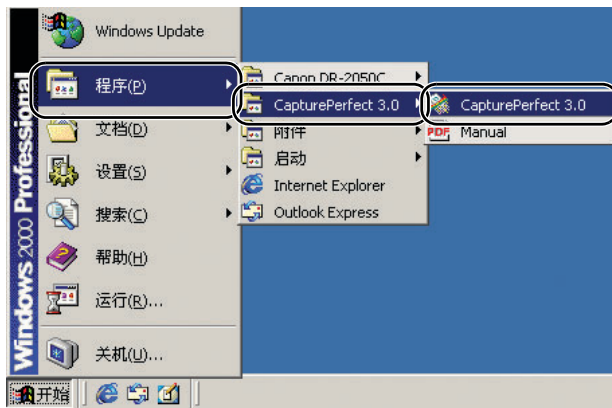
Windows 2000 Professional

Windows Update

程序(P)

文档(D)

设置(S)

搜索(C)

帮助(H)

运行(R)...

关机(U)...

Canon DR-2050C

CapturePerfect 3.0

附件

启动

Internet Explorer

Outlook Express

CapturePerfect 3.0

PDF Manual

开始